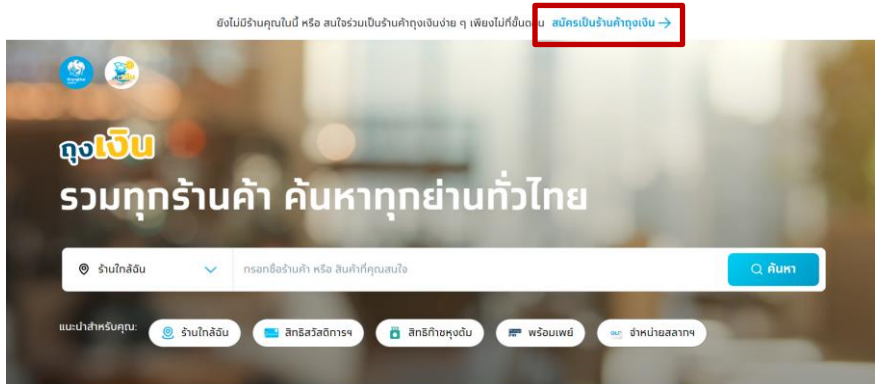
ยังไม่มีร้านคุณในนี้ หรือ สนใจร่วมเป็นร้านค้าถุงเงินง่าย ๆ เพียงไม่กี่ขั้นตอน สมัครเป็นร้านค้าถุงเงิน →

ถุงเงิน

รวมทุกร้านค้า ค้นหาทุกย่านทั่วไทย

ร้านใกล้ฉัน

กรอกชื่อร้านค้า หรือ สินค้าที่คุณสนใจ

ค้นหา

แนะนำสำหรับคุณ: ร้านใกล้ฉัน สิทธิสวัสดิการฯ สิทธิก๊าซหุงต้ม พร้อมเพย์ จำหน่ายสลากฯ